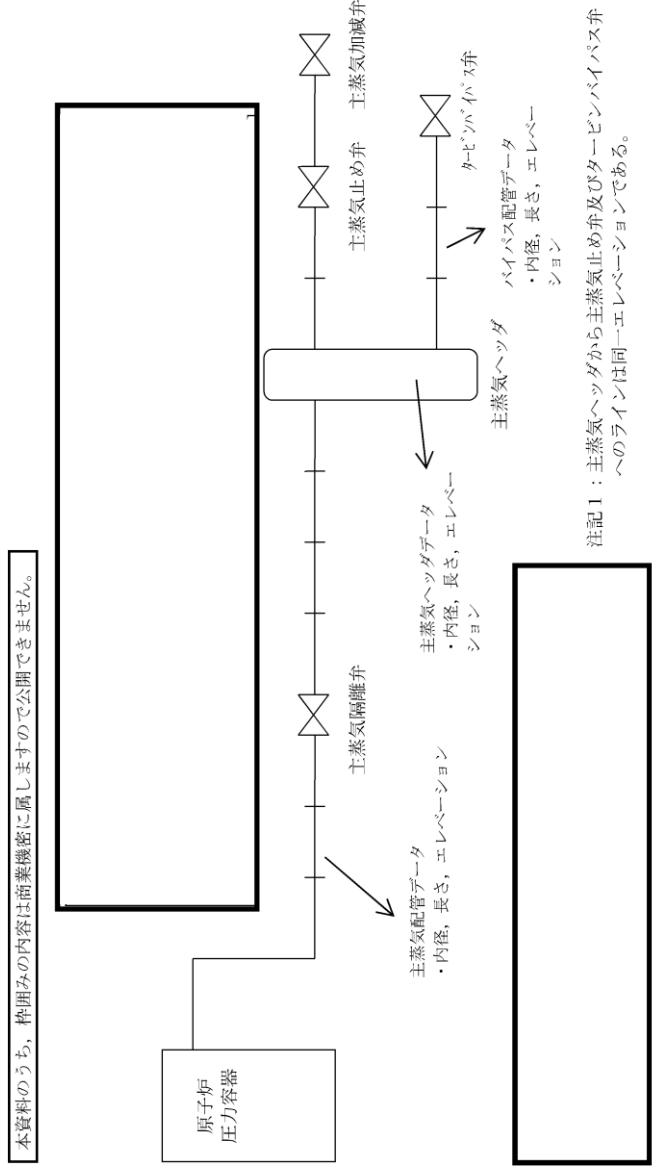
本資料のうち，枠囲みの内容は商業機密に属しますので公開できません。

原子炉
圧力容器

主蒸気配管データ
・内径，長さ，エレベーション

主蒸気隔離弁

主蒸気ヘッダデータ
・内径，長さ，エレベーション

主蒸気ヘッダ

主蒸気止め弁

主蒸気加減弁

バイパス配管データ
・内径，長さ，エレベーション

タービンバイパス弁

注記１：主蒸気ヘッダから主蒸気止め弁及びタービンバイパス弁へのラインは同一エレベーションである。